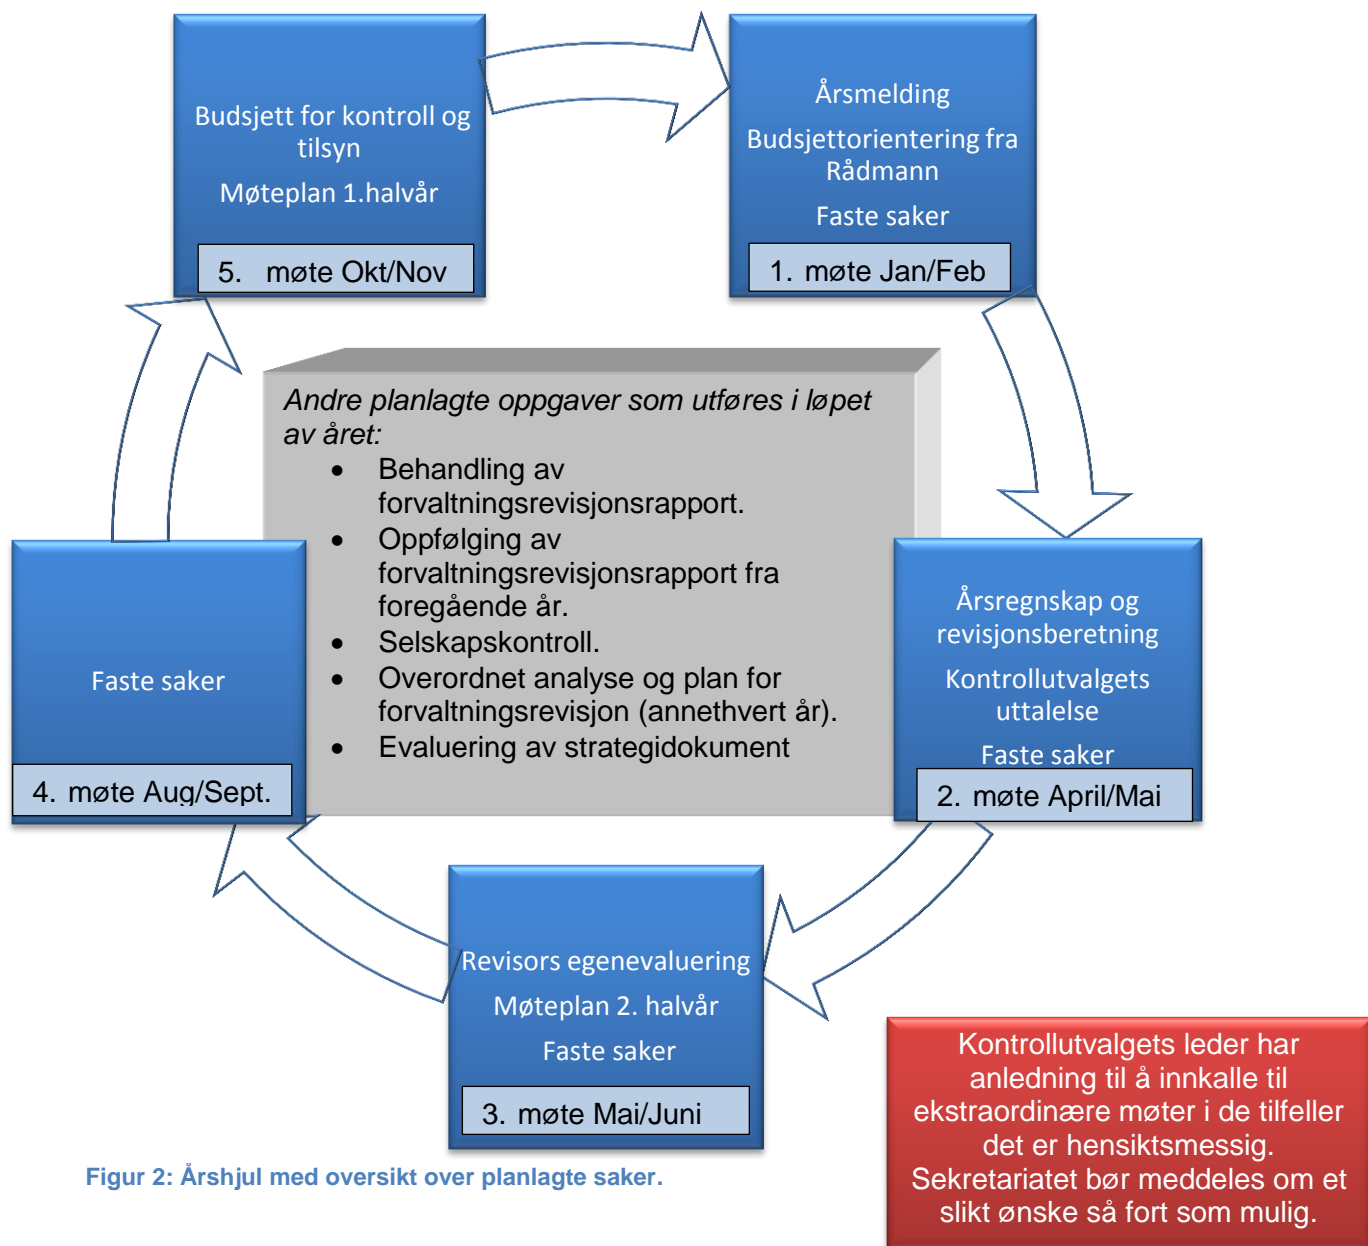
Budsjett for kontroll og tilsyn

Møteplan 1.halvår

5. møte Okt/Nov

Årsmelding

Budsjettorientering fra Rådmann

Faste saker

1. møte Jan/Feb

Andre planlagte oppgaver som utføres i løpet av året:

- Behandling av forvaltningsrevisjonsrapport.
- Oppfølging av forvaltningsrevisjonsrapport fra foregående år.
- Selskapskontroll.
- Overordnet analyse og plan for forvaltningsrevisjon (annethvert år).
- Evaluering av strategidokument

Faste saker

4. møte Aug/Sept.

Årsregnskap og revisjonsberetning

Kontrollutvalgets uttalelse

Faste saker

2. møte April/Mai

Revisors egenevaluering

Møteplan 2. halvår

Faste saker

3. møte Mai/Juni

Figur 2: Årshjul med oversikt over planlagte saker.

Kontrollutvalgets leder har anledning til å innkalle til ekstraordinære møter i de tilfeller det er hensiktsmessig. Sekretariatet bør meddeles om et slikt ønske så fort som mulig.